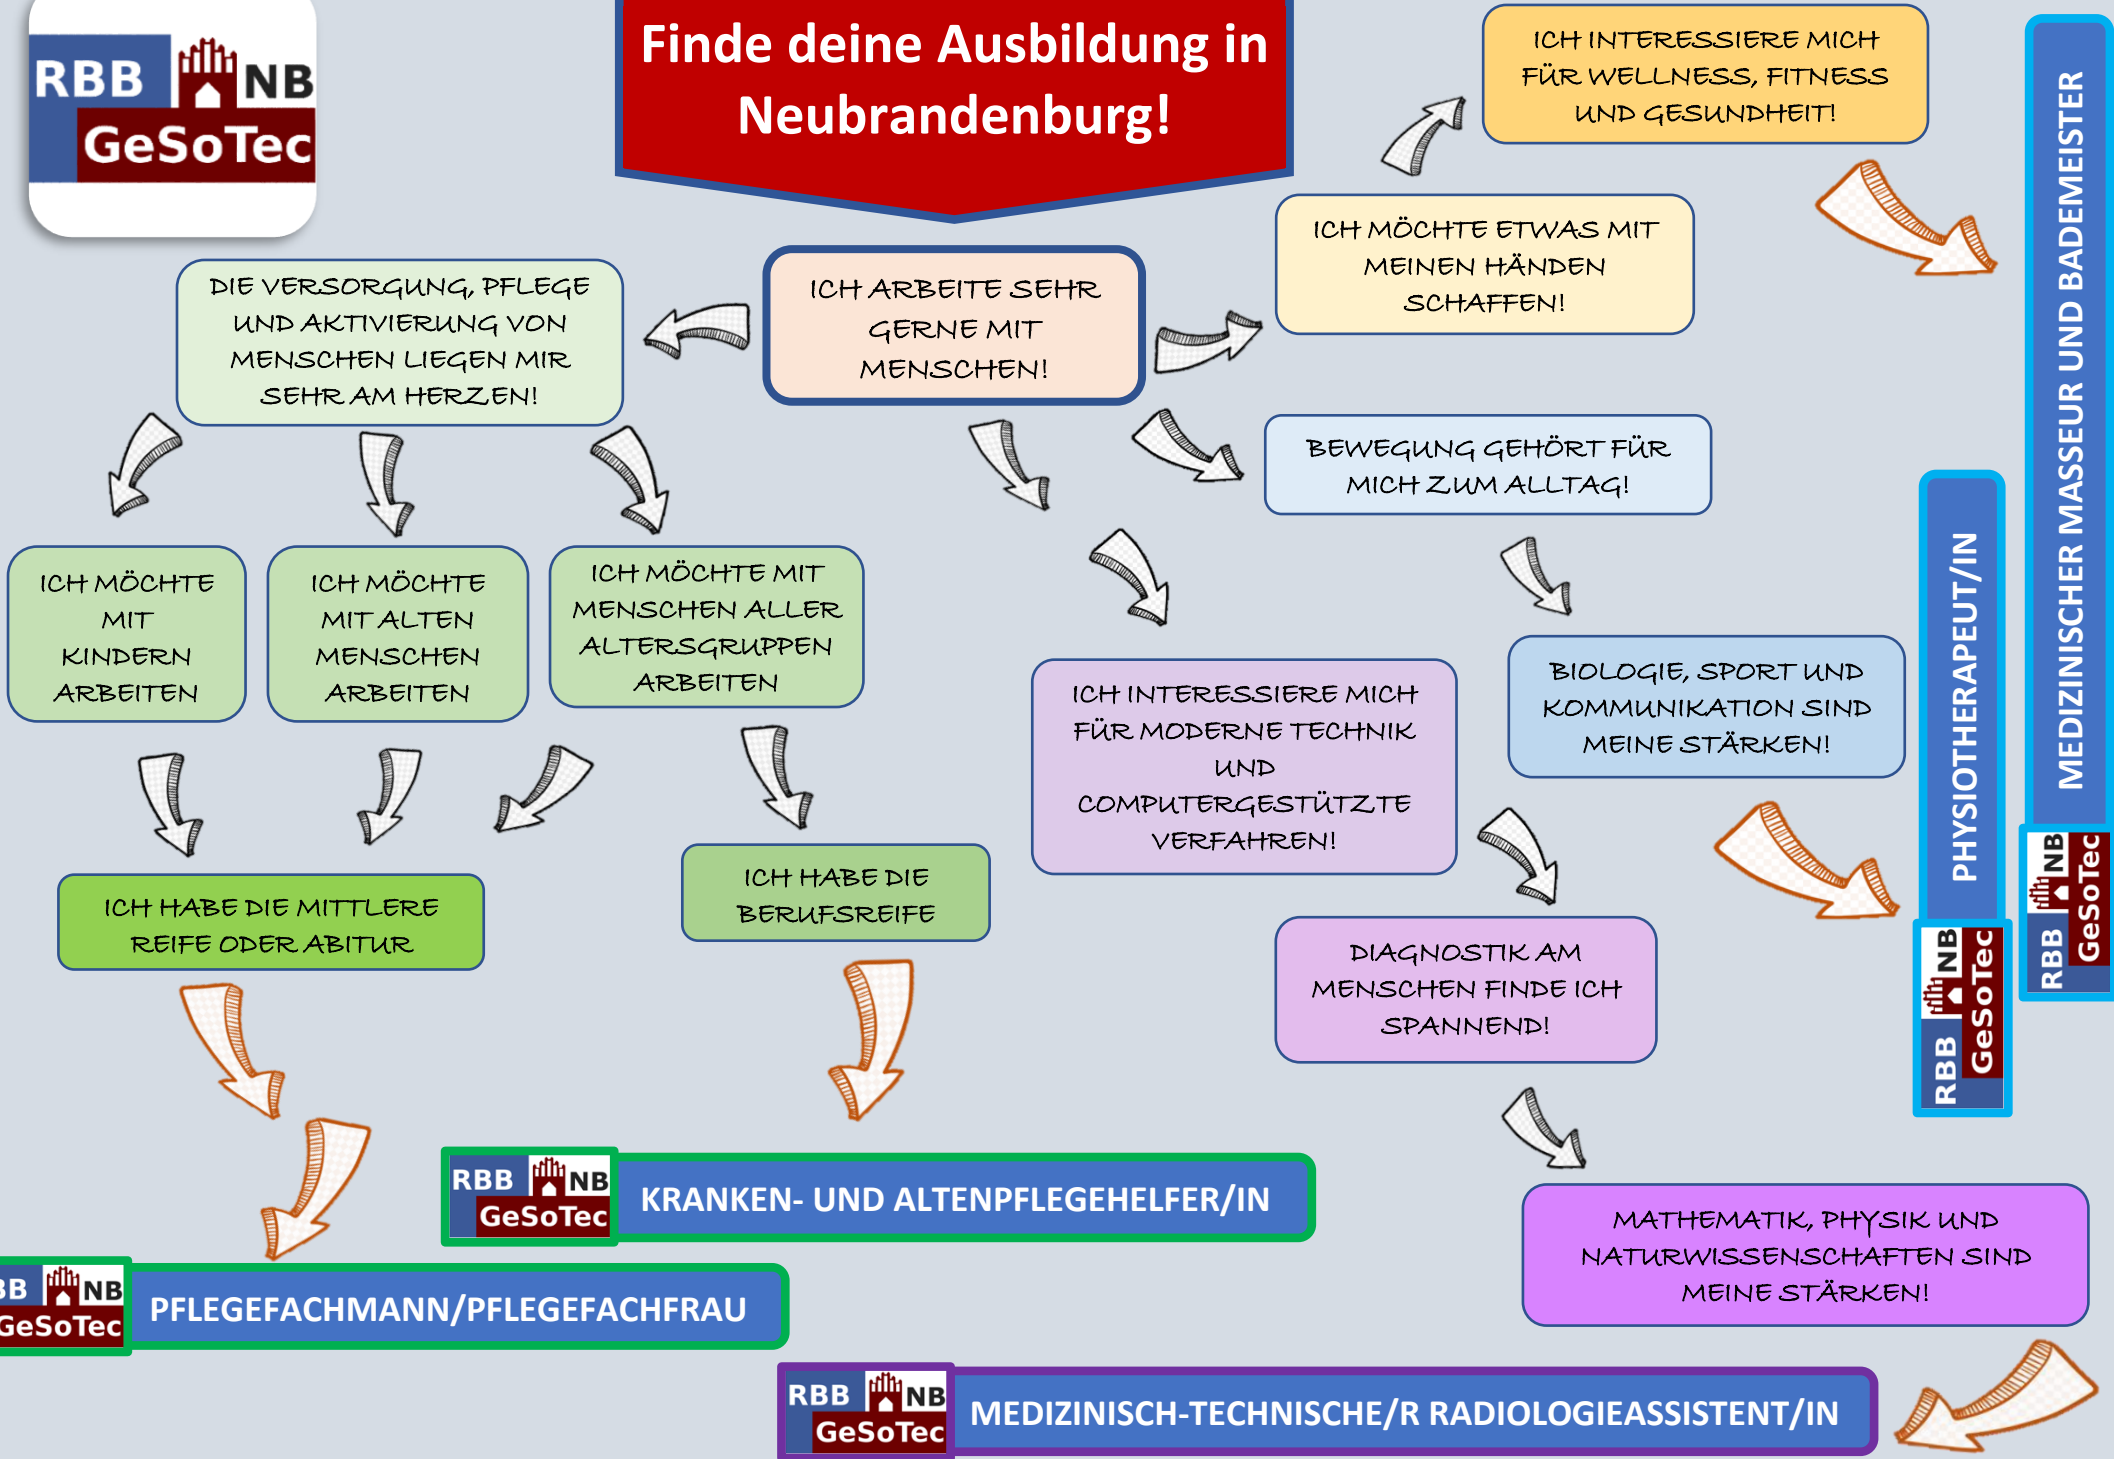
RBB NB GeSoTec

Finde deine Ausbildung in Neubrandenburg!

ICH INTERESSIERE MICH FÜR WELLNESS, FITNESS UND GESUNDHEIT!

ICH ARBEITE SEHR GERNE MIT MENSCHEN!

ICH MÖCHTE ETWAS MIT MEINEN HÄNDEN SCHAFFEN!

DIE VERSORGUNG, PFLEGE UND AKTIVIERUNG VON MENSCHEN LIEGEN MIR SEHR AM HERZEN!

BEWEGUNG GEHÖRT FÜR MICH ZUM ALLTAG!

MEDIZINISCHER MASSEUR UND BADEMEISTER

RBB NB GeSoTec

PHYSIOTHERAPEUT/IN

RBB NB GeSoTec

ICH MÖCHTE MIT KINDERN ARBEITEN

ICH MÖCHTE MIT ALTEN MENSCHEN ARBEITEN

ICH MÖCHTE MIT MENSCHEN ALLER ALTERSGRUPPEN ARBEITEN

ICH INTERESSIERE MICH FÜR MODERNE TECHNIK UND COMPUTERGESTÜTZTE VERFAHREN!

BIOLOGIE, SPORT UND KOMMUNIKATION SIND MEINE STÄRKEN!

ICH HABE DIE MITTLERE REIFE ODER ABITUR

ICH HABE DIE BERUFSREIFE

DIAGNOSTIK AM MENSCHEN FINDE ICH SPANNEND!

RBB NB GeSoTec KRANKEN- UND ALTENPFLEGEHELFER/IN

MATHEMATIK, PHYSIK UND NATURWISSENSCHAFTEN SIND MEINE STÄRKEN!

BB NB GeSoTec PFLEGEFACHMANN/PFLEGEFACHFRAU

RBB NB GeSoTec MEDIZINISCH-TECHNISCHE/R RADIOLOGIEASSISTENT/IN